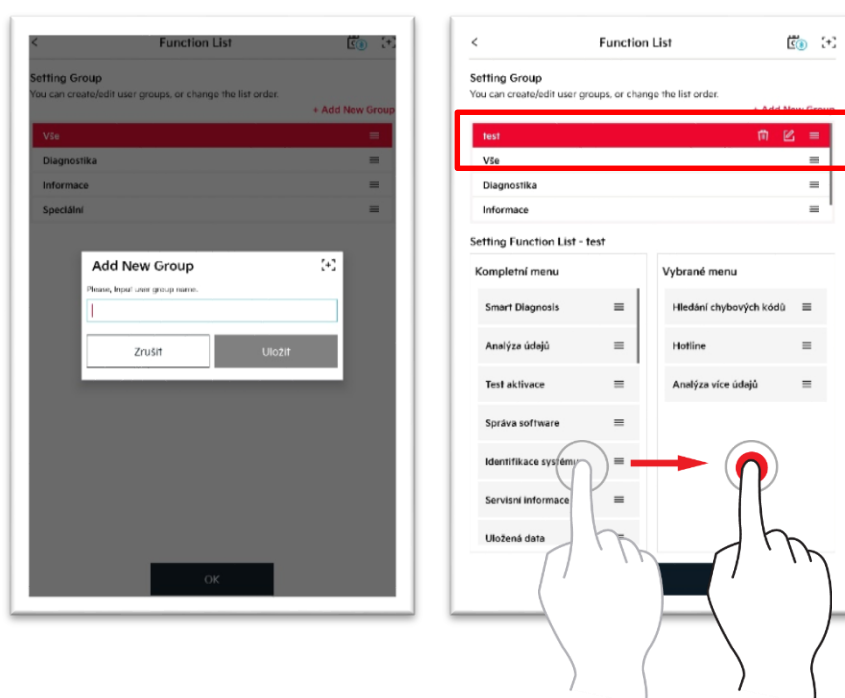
<

Function List

Setting Group

You can create/edit user groups, or change the list order.

+ Add New Group

Vše

Diagnostika

Informace

Speciální

Add New Group

Please, Input user group name.

Zrušit

Uložit

OK

<

Function List

Setting Group

You can create/edit user groups, or change the list order.

+ Add New Group

test

Vše

Diagnostika

Informace

Setting Function List - test

Kompletní menu

Smart Diagnosis

Analýza údajů

Test aktivace

Správa software

Identifikace systému

Servisní informace

Uložená data

Vybrané menu

Hledání chybových kódů

Hotline

Analýza více údajů